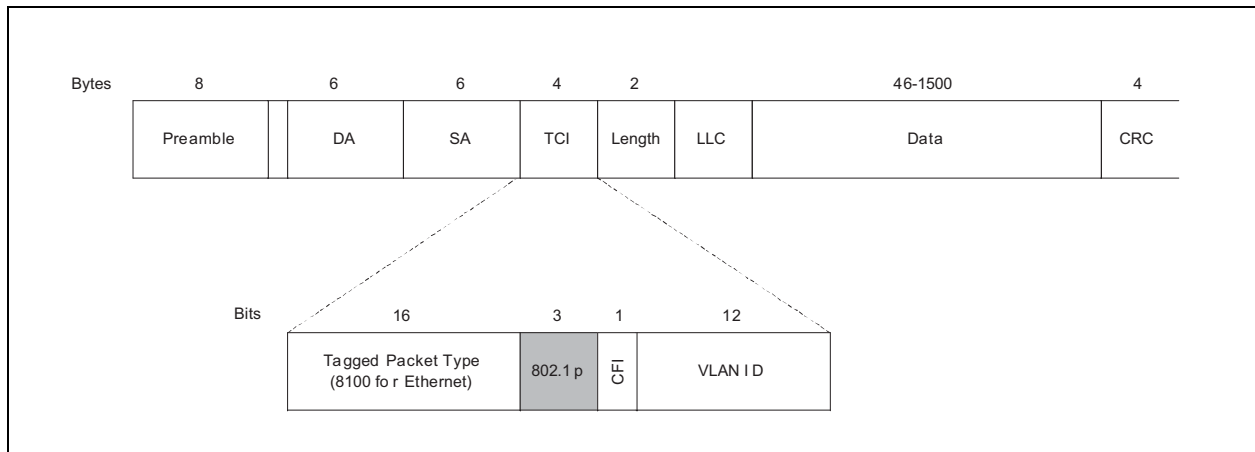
Bytes 8 6 6 4 2 46-1500 4

| Preamble | | DA | SA | TCI | Length | LLC | Data | CRC |
|---|---|---|---|---|---|---|---|---|

Bits 16 3 1 12

| Tagged Packet Type (8100 fo r Ethernet) | 802.1 p | CFI | VLAN I D |
|---|---|---|---|